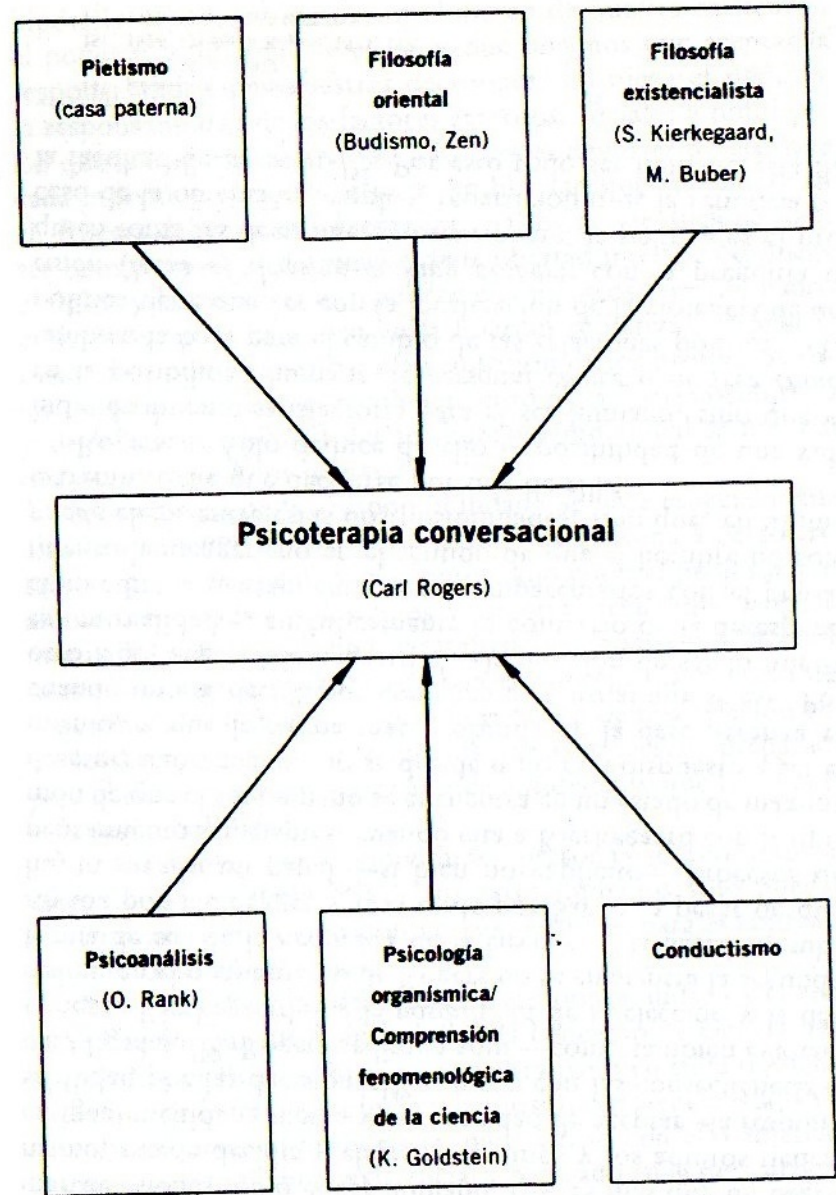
Pietismo
(casa paterna)

Filosofía oriental
(Budismo, Zen)

Filosofía existencialista
(S. Kierkegaard, M. Buber)

Psicoterapia conversacional
(Carl Rogers)

Psicoanálisis
(O. Rank)

Psicología organísmica/ Comprensión fenomenológica de la ciencia
(K. Goldstein)

Conductismo